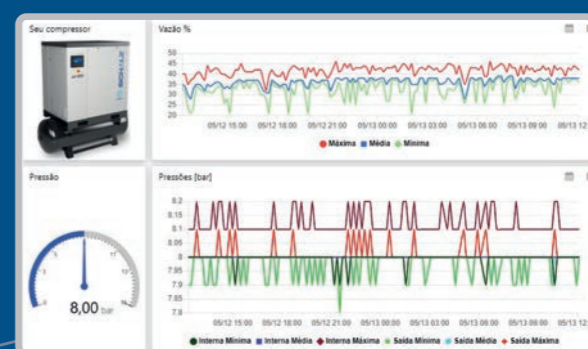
Seu compressor

Vazão %

50
45
40
35
30
25
20

05/12 15:00 05/12 18:00 05/12 21:00 05/13 00:00 05/13 03:00 05/13 06:00 05/13 09:00 05/13 12

Máxima Média Mínima

Pressão

8,00 bar

Pressões [bar]

8.2
8.15
8.1
8.05
8
7.95
7.9
7.85
7.8

05/12 15:00 05/12 18:00 05/12 21:00 05/13 00:00 05/13 03:00 05/13 06:00 05/13 09:00 05/13 12

Interna Mínima Interna Média Interna Máxima Saída Mínima Saída Média Saída Máxima